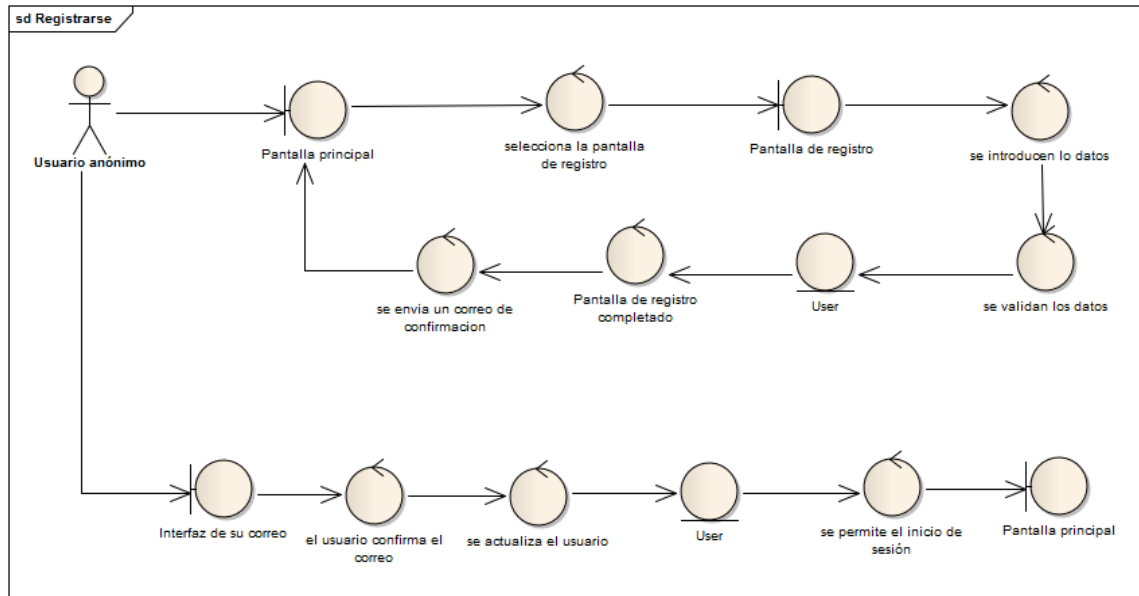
sd Registrarse

Usuario anónimo

Pantalla principal

selecciona la pantalla de registro

Pantalla de registro

se introducen lo datos

se valida los datos

User

Pantalla de registro completado

se envia un correo de confirmacion

Interfaz de su correo

el usuario confirma el correo

se actualiza el usuario

User

se permite el inicio de sesión

Pantalla principal